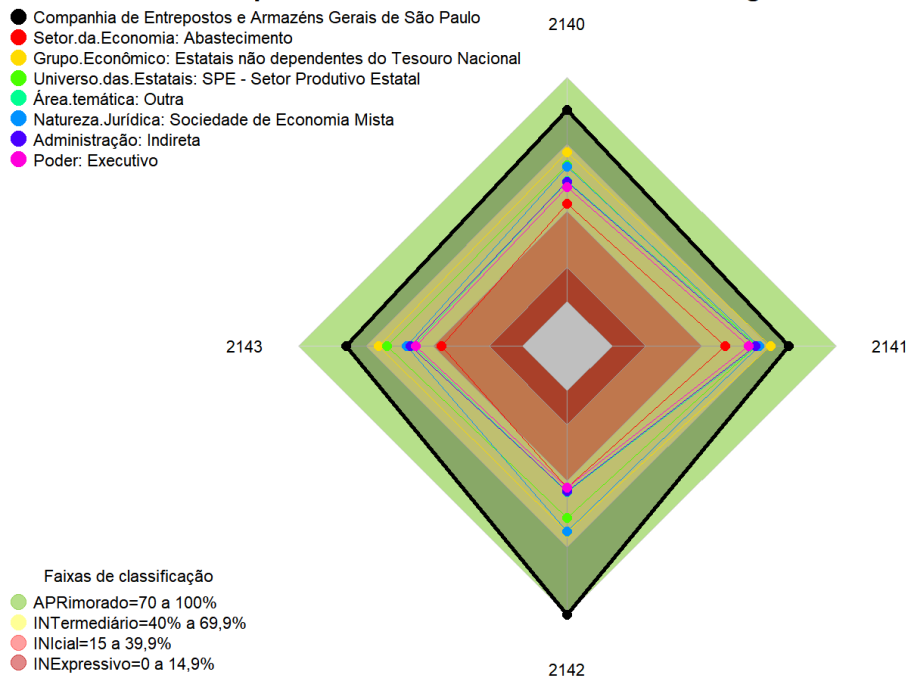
Companhia de Entrepostos e Armazéns Gerais de São Paulo
Setor.da.Economia: Abastecimento
Grupo.Econômico: Estatais não dependentes do Tesouro Nacional
Universo.das.Estatais: SPE - Setor Produtivo Estatal
Área.temática: Outra
Natureza.Jurídica: Sociedade de Economia Mista
Administração: Indireta
Poder: Executivo

2140

2143

2141

2142

Faixas de classificação
APRimorado=70 a 100%
INTermediário=40% a 69,9%
INIcial=15 a 39,9%
INExpressivo=0 a 14,9%